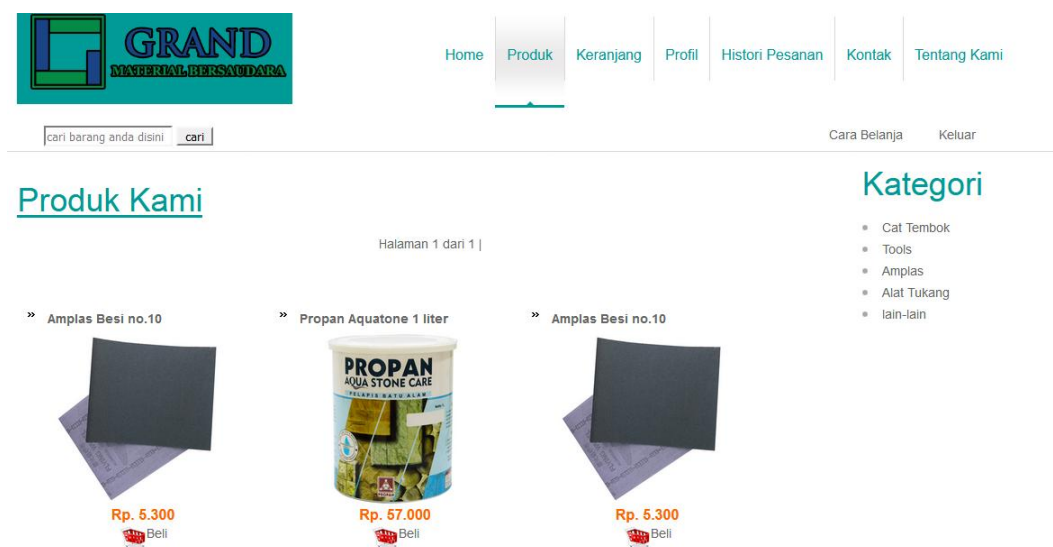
GRAND
MATERIAL BERSAUDARA

Home Produk Keranjang Profil Histori Pesanan Kontak Tentang Kami

cari barang anda disini cari

Cara Belanja Keluar

Produk Kami

Halaman 1 dari 1 |

» Amplas Besi no.10

Rp. 5.300
Beli

» Propan Aquatone 1 liter

PROPAN
AQUA STONE CARE
PELAPIS BATU ALAM

Rp. 57.000
Beli

» Amplas Besi no.10

Rp. 5.300
Beli

Kategori

- Cat Tembok
- Tools
- Amplas
- Alat Tukang
- lain-lain